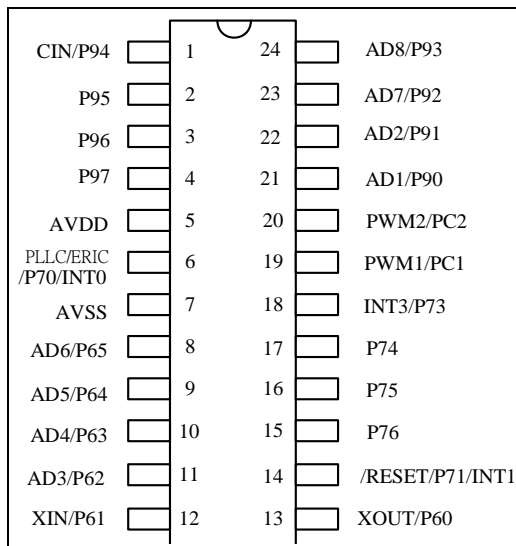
CIN/P94 1 24 AD8/P93
P95 2 23 AD7/P92
P96 3 22 AD2/P91
P97 4 21 AD1/P90
AVDD 5 20 PWM2/PC2
PLLC/ERIC /P70/INT0 6 19 PWM1/PC1
AVSS 7 18 INT3/P73
AD6/P65 8 17 P74
AD5/P64 9 16 P75
AD4/P63 10 15 P76
AD3/P62 11 14 /RESET/P71/INT1
XIN/P61 12 13 XOUT/P60